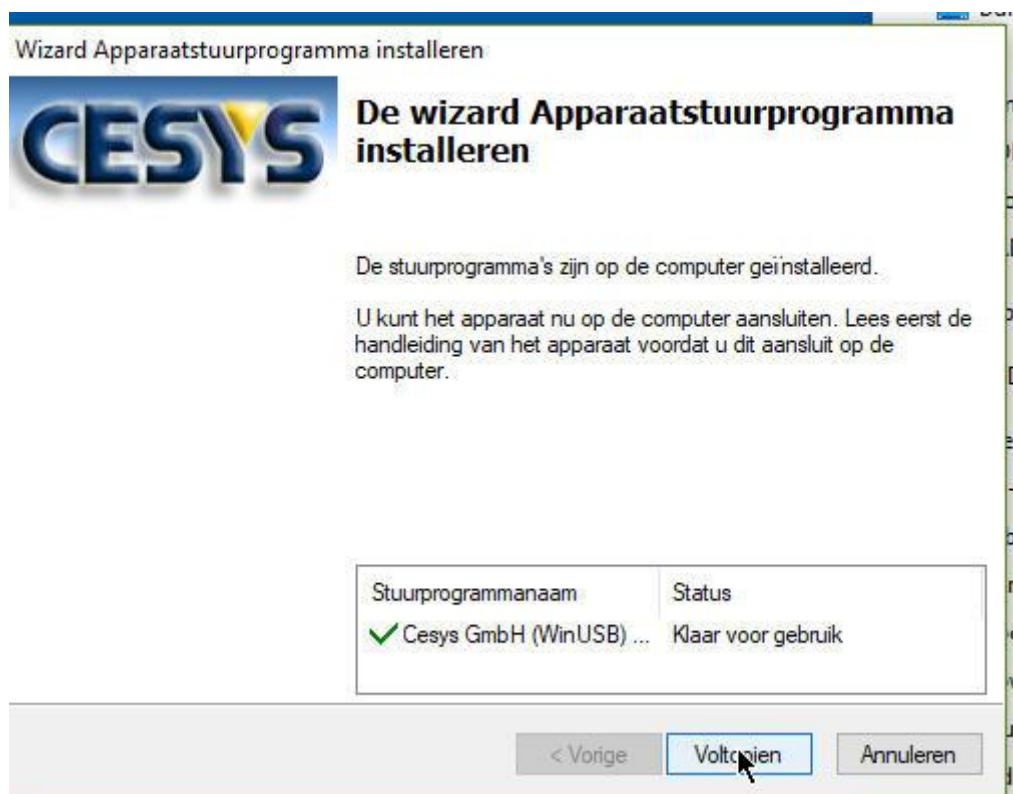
Wizard Apparaatstuurprogramma installeren

CESYS

De wizard Apparaatstuurprogramma installeren

De stuurprogramma's zijn op de computer geïnstalleerd.

U kunt het apparaat nu op de computer aansluiten. Lees eerst de handleiding van het apparaat voordat u dit aansluit op de computer.

| Stuurprogrammanaam | Status |
|---|---|
| Cesys GmbH (WinUSB) ... | Klaar voor gebruik |

< Vorige Voltooien Annuleren